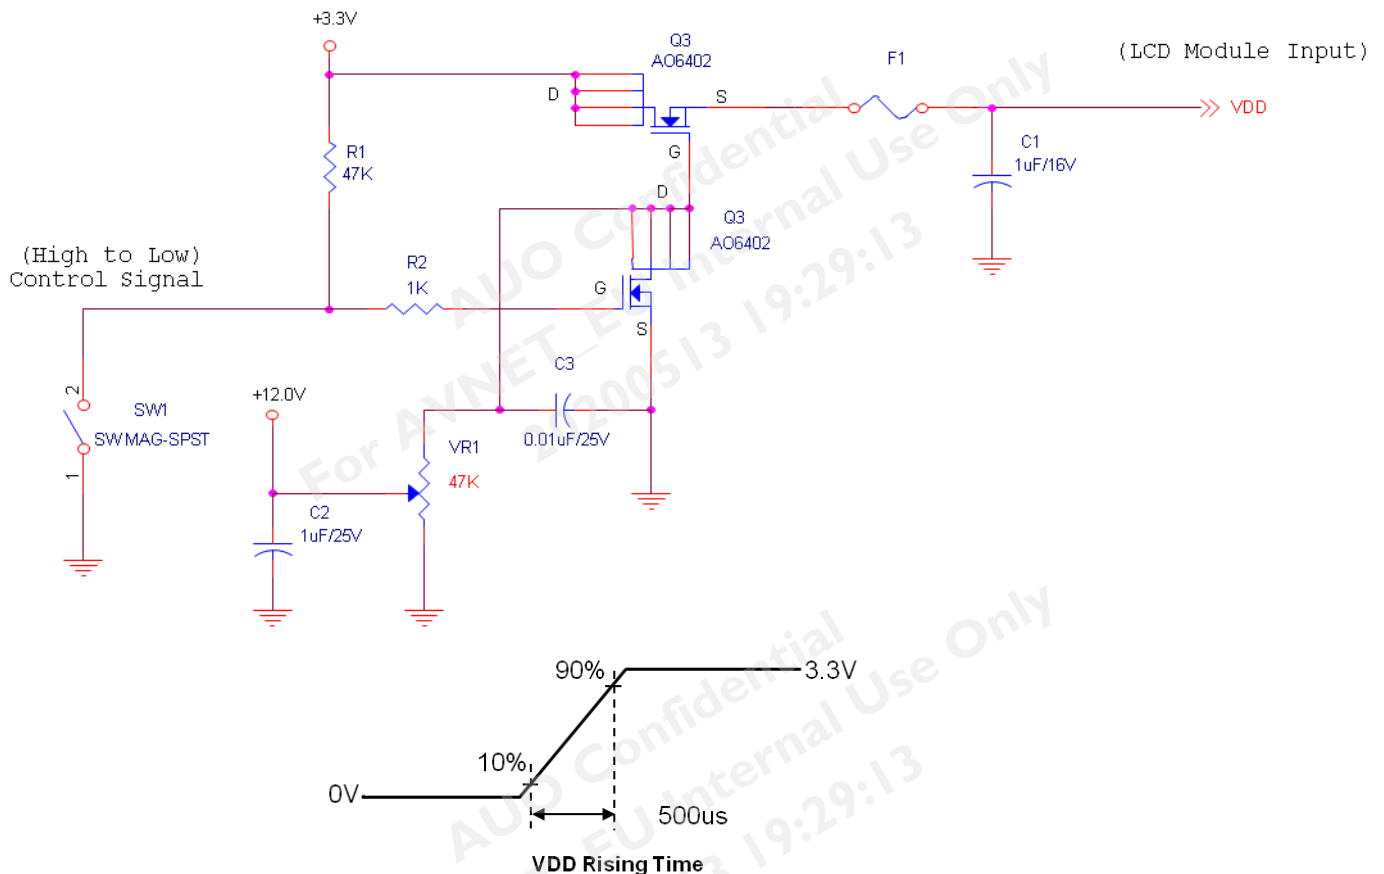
+3.3V

Q3
AO6402

F1

(LCD Module Input)

D

S

VDD

G

C1
1uF/16V

R1
47K

D

Q3
AO6402

(High to Low)
Control Signal

R2
1K

G

S

C3

2
SW1
SW MAG-SPST
1

+12.0V

0.01uF/25V

VR1
47K

C2
1uF/25V

90%

3.3V

10%

0V

500us

VDD Rising Time

AUO Confidential
For AVNET_EU Internal Use Only
20200513 19:29:13

AUO Confidential
EU Internal Use Only
19:29:13